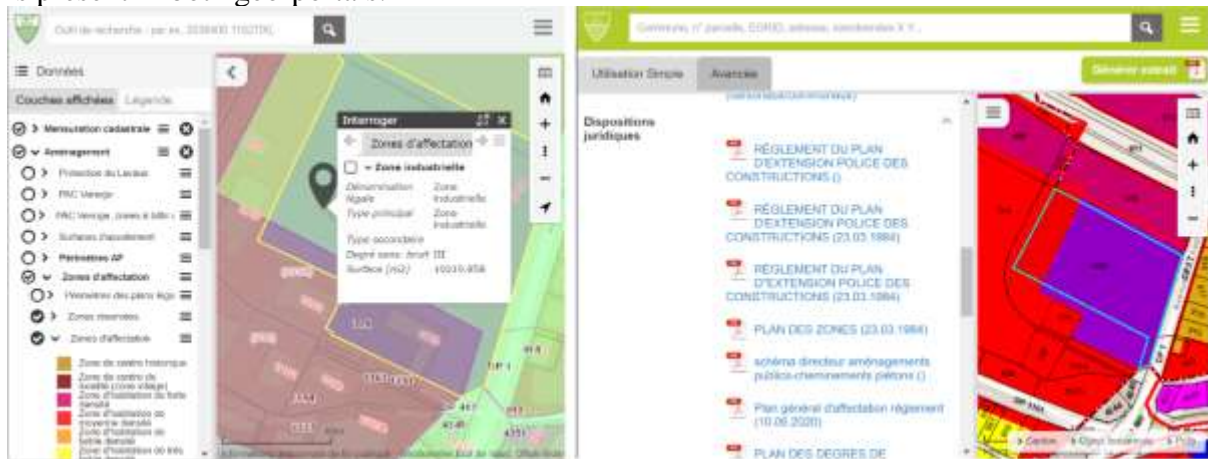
Outil de recherche - par ex. 5538400 1152700

☰ Données

Couches affichées | Légende

> Mensuration cadastrale
∨ Aménagement
> Protection du Lavaux
> PAC Venoge
> PAC Venoge, zones à bâtir
> Surfaces d'assolement
> Périmètres AP
∨ Zones d'affectation
> Périmètres des plans légalisés
> Zones réservées
∨ Zones d'affectation

Zone de centre historique
Zone de centre de localité (zone village)
Zone d'habitation de forte densité
Zone d'habitation de moyenne densité
Zone d'habitation de faible densité
Zone d'habitation de très faible densité

Interroger
Zones d'affectation
∨ Zone industrielle
Dénomination légale: Zone industrielle
Type principal: Zone industrielle
Type secondaire
Degré sens. bruit: III
Surface [m2]: 10010.858

Commune, n° parcelle, EGRID, adresse, coordonnées X Y...

Utilisation Simple | Avancée

Générer extrait

Dispositions juridiques

RÈGLEMENT DU PLAN D'EXTENSION POLICE DES CONSTRUCTIONS ()

RÈGLEMENT DU PLAN D'EXTENSION POLICE DES CONSTRUCTIONS (23.03.1984)

RÈGLEMENT DU PLAN D'EXTENSION POLICE DES CONSTRUCTIONS (23.03.1984)

PLAN DES ZONES (23.03.1984)

schéma directeur aménagements publics-cheminements piétons ()

Plan général d'affectation règlement (10.06.2020)

PLAN DES DEGRÉS DE

Centre | Objet localisé | Prêt